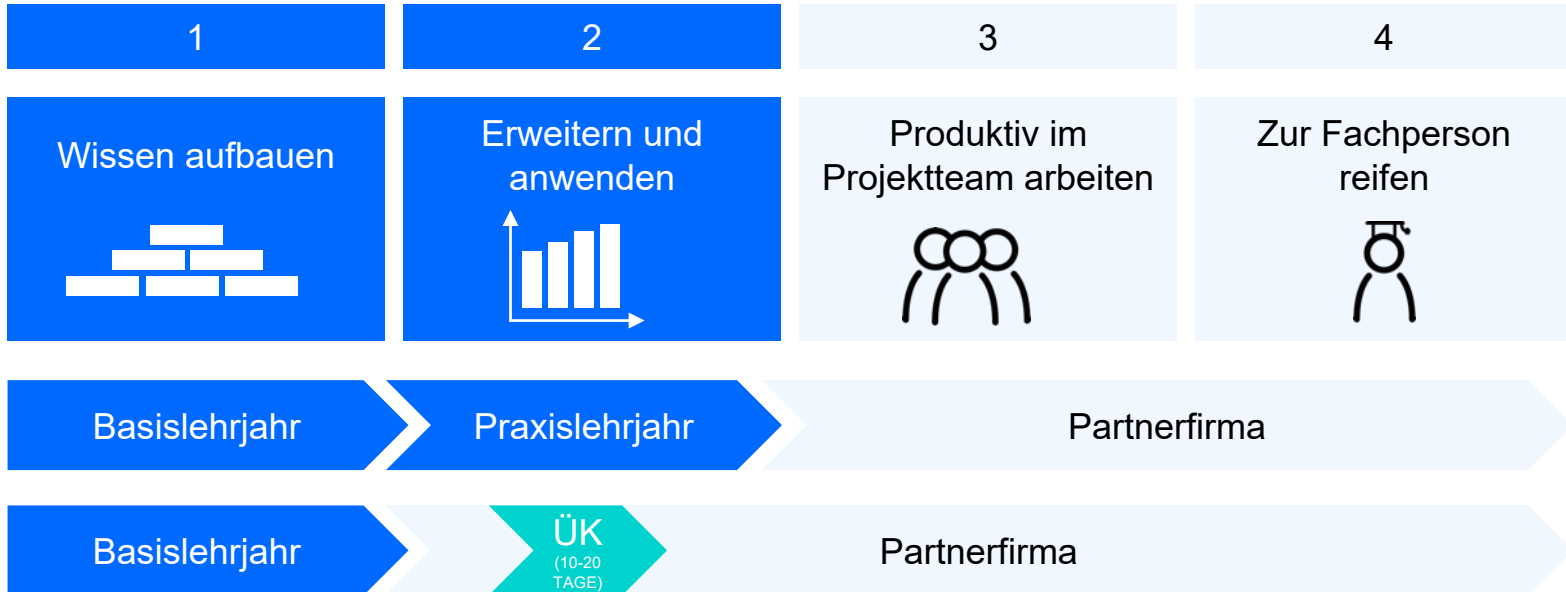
1

2

3

4

Wissen aufbauen

Erweitern und anwenden

Produktiv im Projektteam arbeiten

Zur Fachperson reifen

Basislehrjahr

Praxislehrjahr

Partnerfirma

Basislehrjahr

ÜK (10-20 TAGE)

Partnerfirma